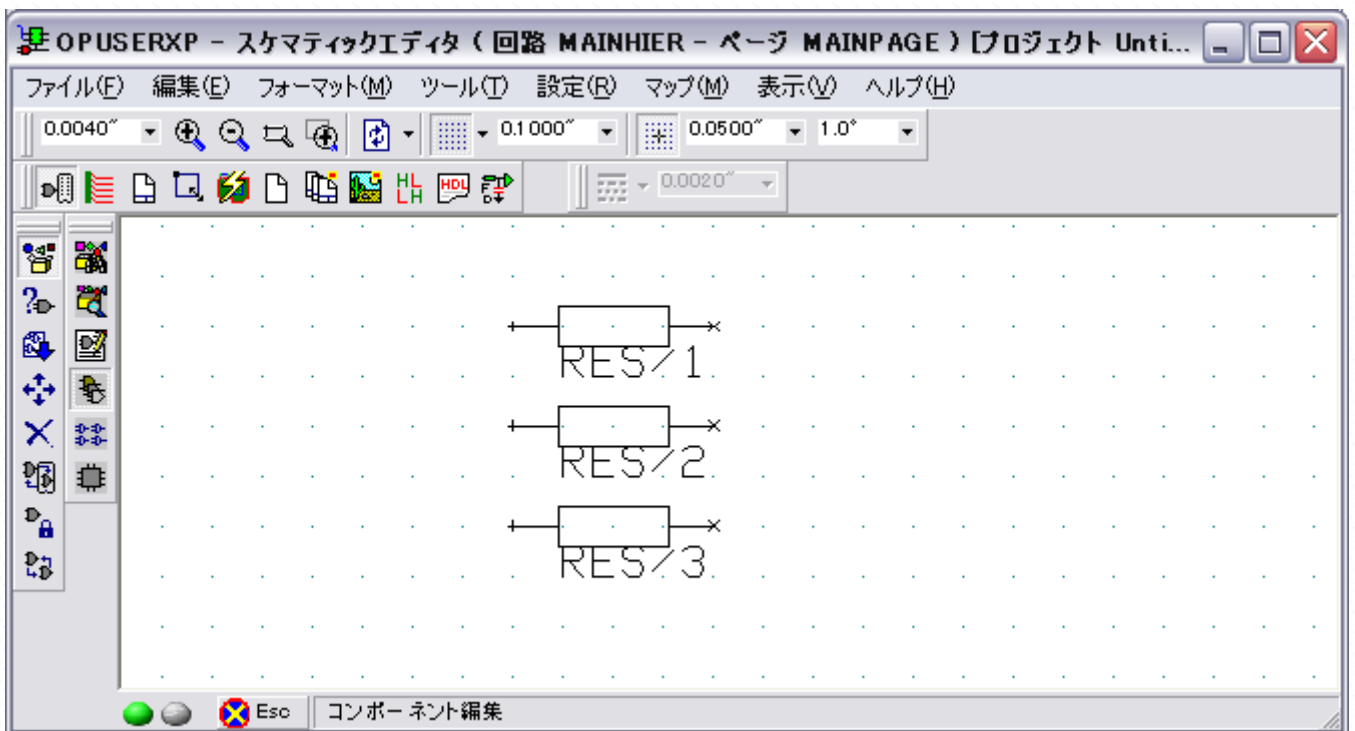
OPUSERXP - スケマティックエディタ ( 回路 MAINHIER - ページ MAINPAGE ) [プロジェクト Unti...

ファイル(F) 編集(E) フォーマット(M) ツール(T) 設定(R) マップ(M) 表示(V) ヘルプ(H)

0.0040" 0.1000" 0.0500" 1.0°

HL LH HDL

0.0020"

RES/1

RES/2

RES/3

Esc コンポーネント編集